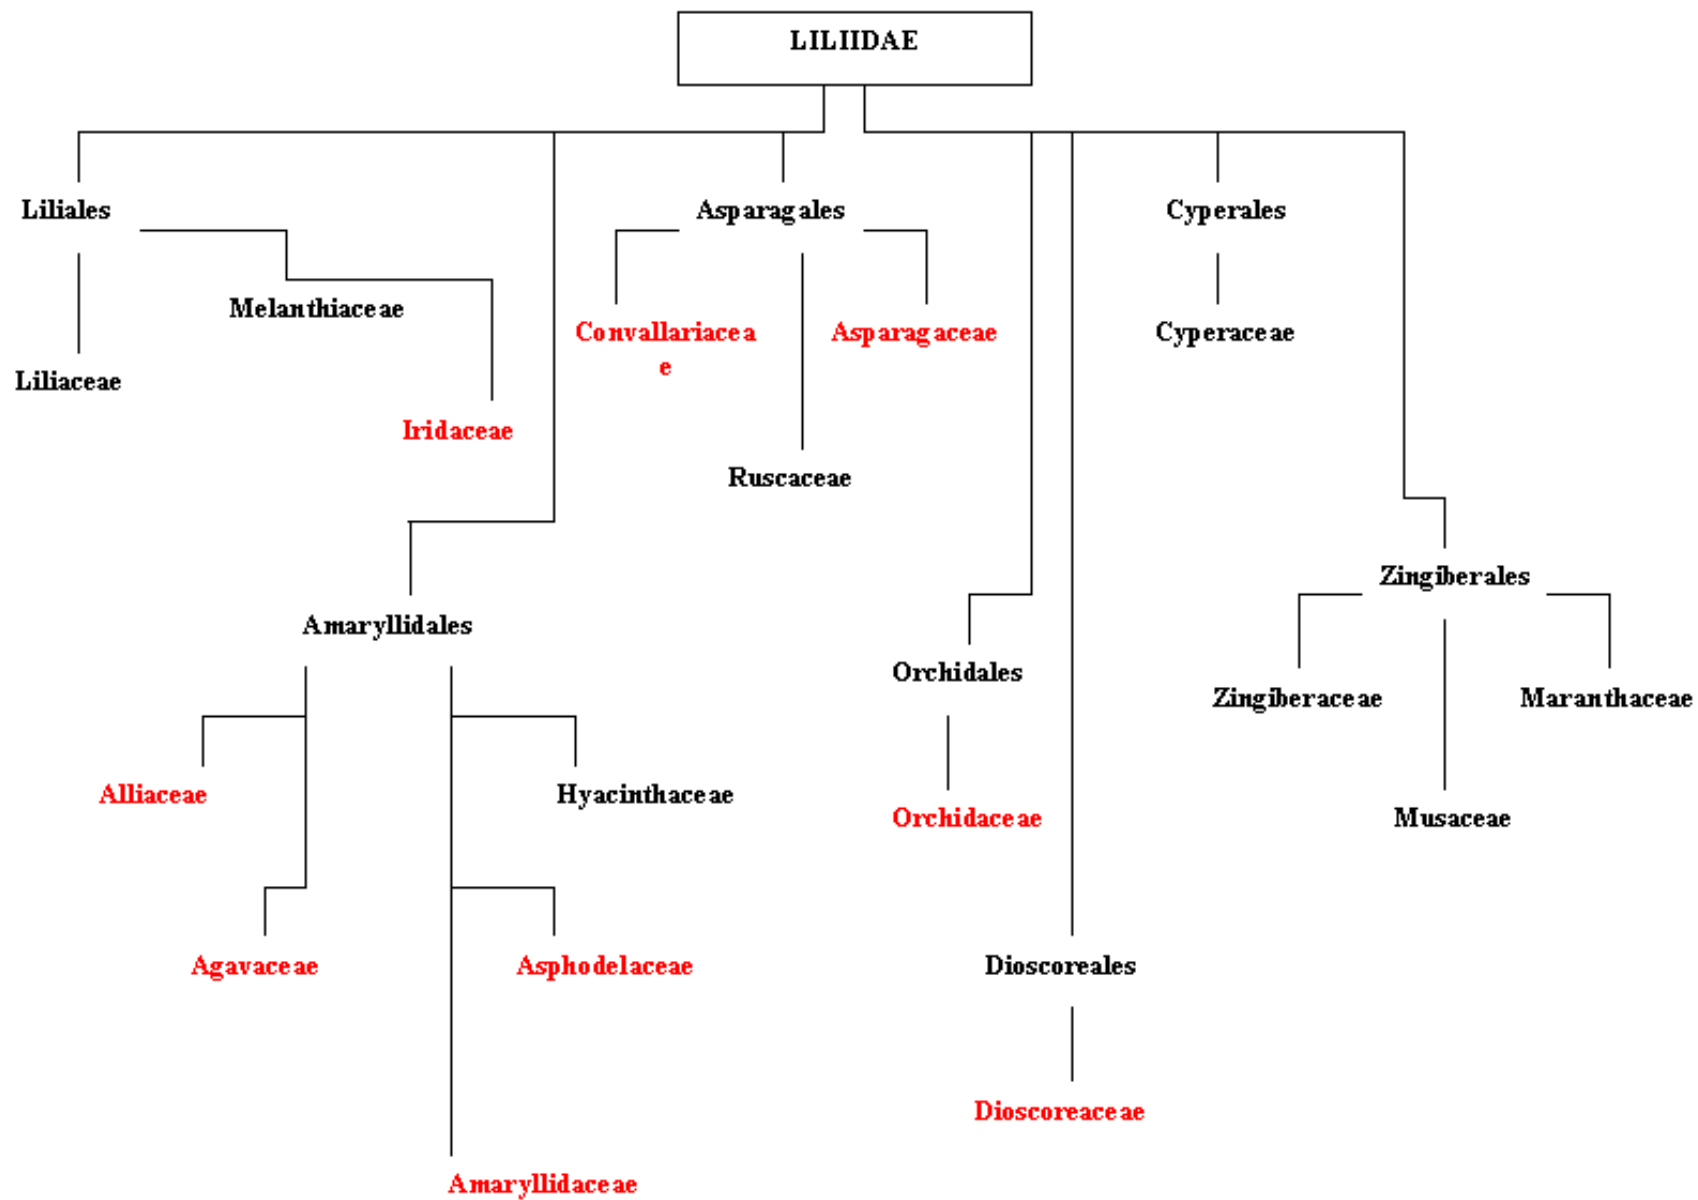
LILIIDAE

Liliales

Melanthiaceae

Liliaceae

Iridaceae

Asparagales

Convallariacea e

Asparagaceae

Ruscaceae

Cyperales

Cyperaceae

Amaryllidales

Alliaceae

Hyacinthaceae

Agavaceae

Asphodelaceae

Amaryllidaceae

Orchidales

Orchidaceae

Dioscoreales

Dioscoreaceae

Zingiberales

Zingiberaceae

Maranthaceae

Musaceae